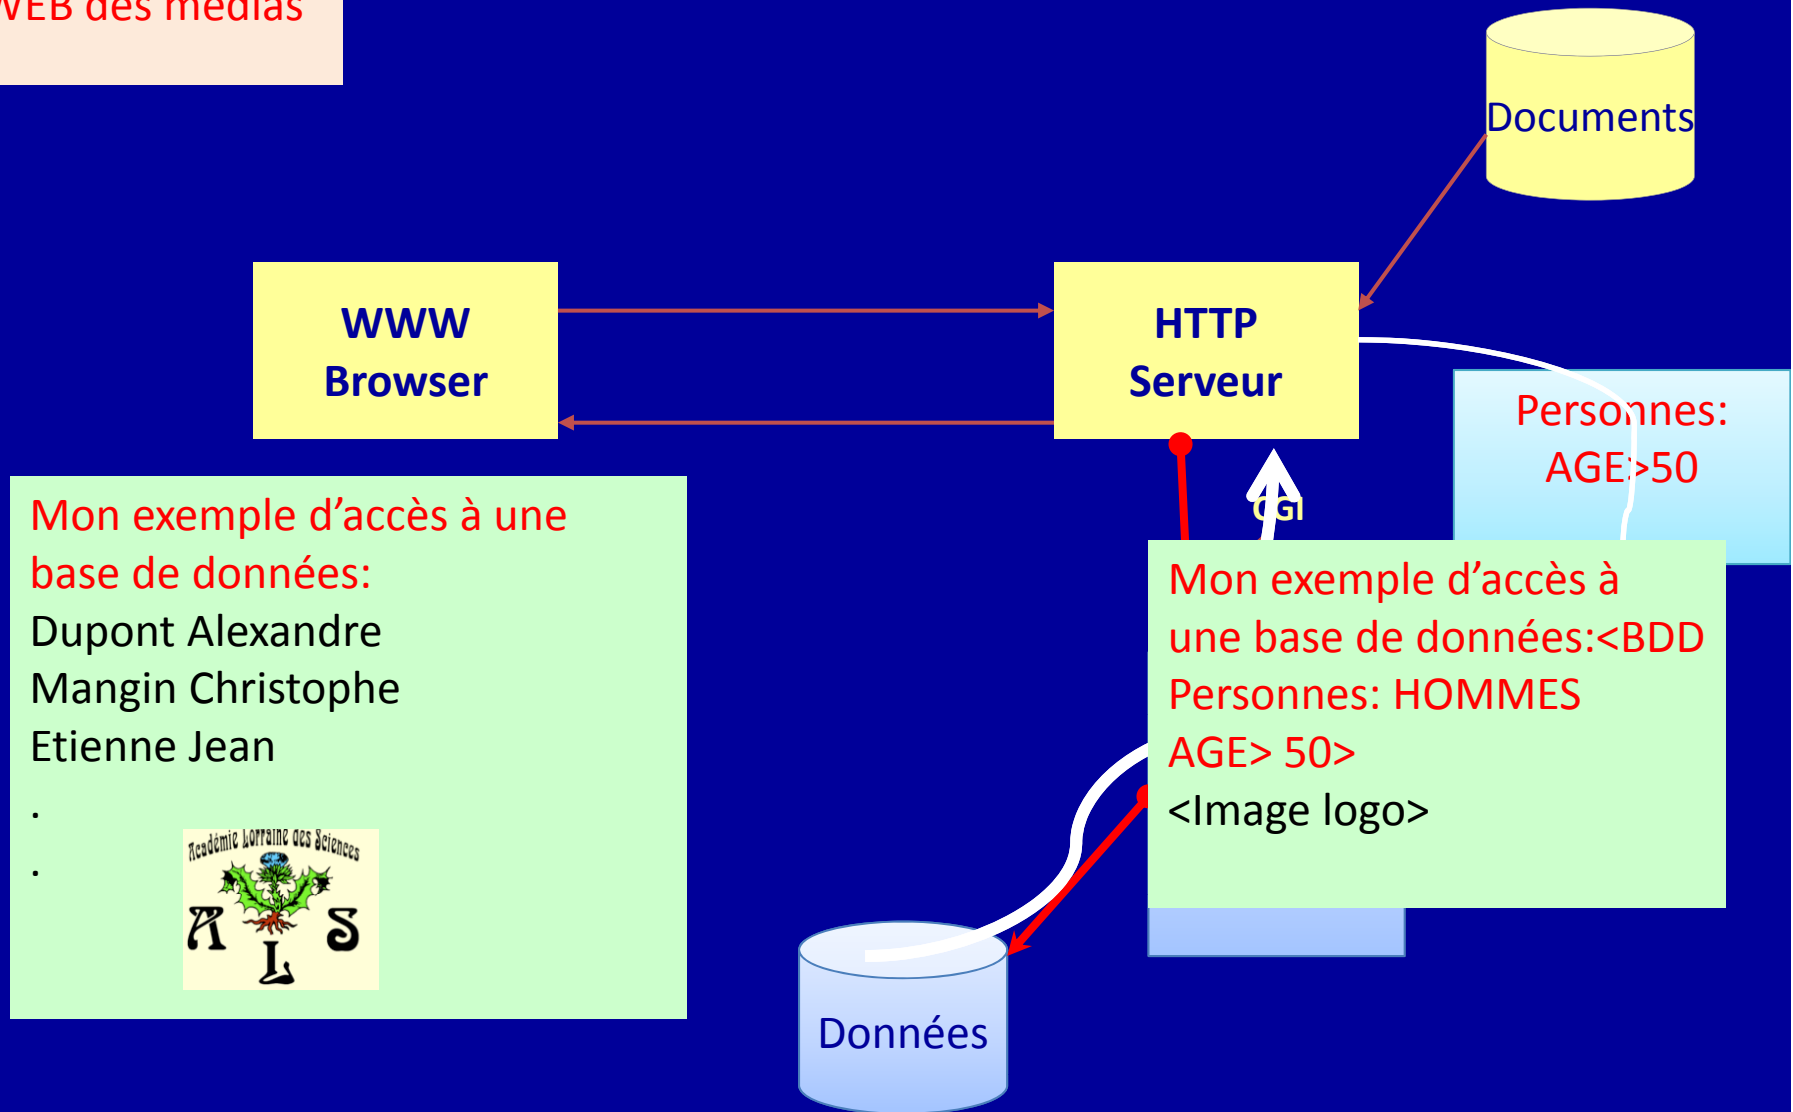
VEB des médias

Documents

WWW Browser

HTTP Serveur

Personnes: AGE>50

CGI

Mon exemple d'accès à une base de données:
Dupont Alexandre
Mangin Christophe
Etienne Jean
.
.

Académie Lorraine des Sciences
A L S

Mon exemple d'accès à une base de données:<BDD Personnes: HOMMES AGE> 50>
<Image logo>

Données